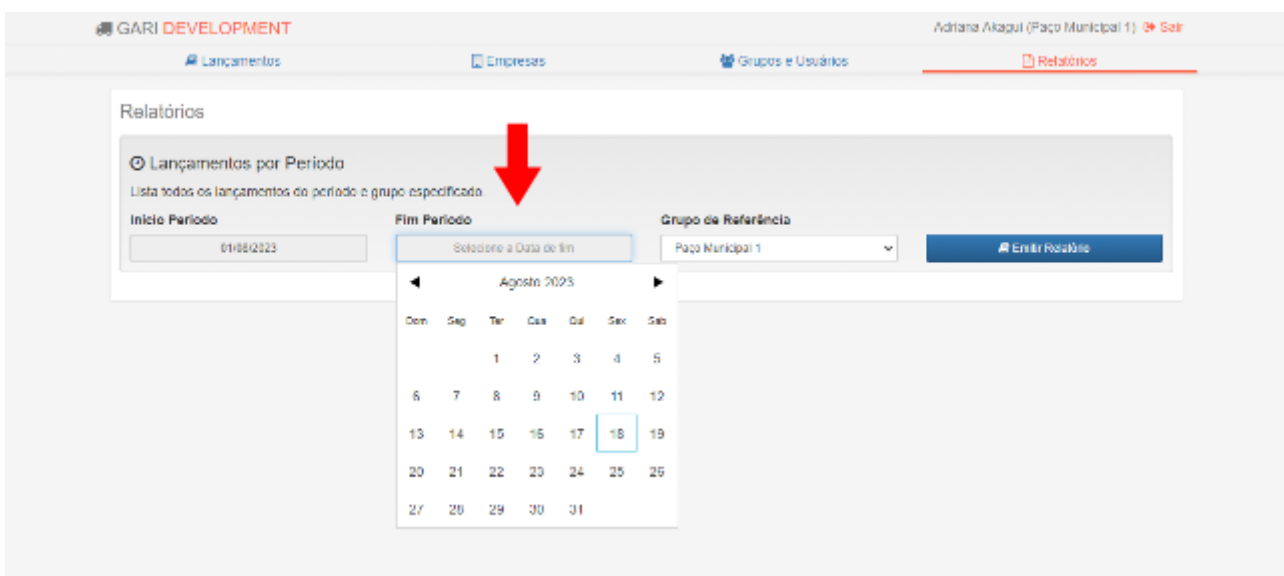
GARI DEVELOPMENT

Adriana Akagui (Paço Municipal 1) Sair

Lançamentos
Empresas
Grupos e Usuários
Relatórios

Relatórios

Lançamentos por Período

Lista todos os lançamentos do período e grupo especificado.

Início Período
01/08/2023

Fim Período
Selecione a Data de fim

Grupo de Referência
Paço Municipal 1

Emitir Relatório

◄ Agosto 2023 ►

| Dom | Seg | Ter | Qua | Qui | Sex | Sab |
|---|---|---|---|---|---|---|
| | | 1 | 2 | 3 | 4 | 5 |
| 6 | 7 | 8 | 9 | 10 | 11 | 12 |
| 13 | 14 | 15 | 16 | 17 | 18 | 19 |
| 20 | 21 | 22 | 23 | 24 | 25 | 26 |
| 27 | 28 | 29 | 30 | 31 | | |